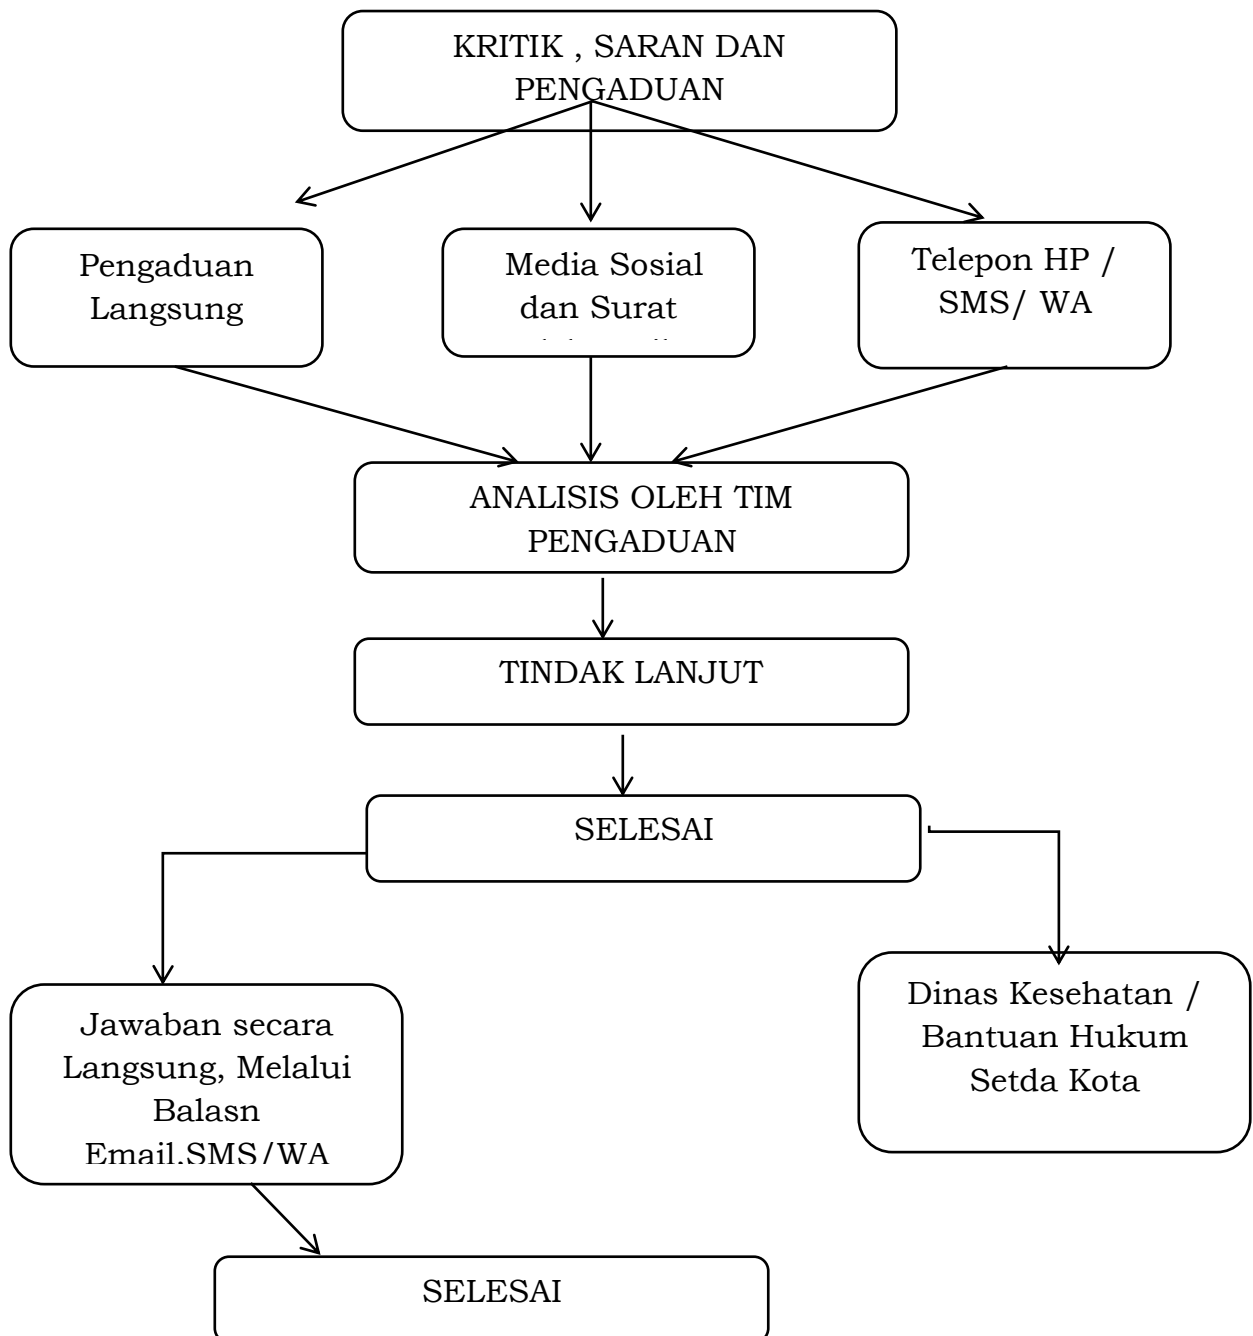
KRITIK , SARAN DAN PENGADUAN

Pengaduan Langsung

Media Sosial dan Surat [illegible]

Telepon HP / SMS/ WA

ANALISIS OLEH TIM PENGADUAN

TINDAK LANJUT

SELESAI

Jawaban secara Langsung, Melalui Balasn Email.SMS/WA

Dinas Kesehatan / Bantuan Hukum Setda Kota

SELESAI